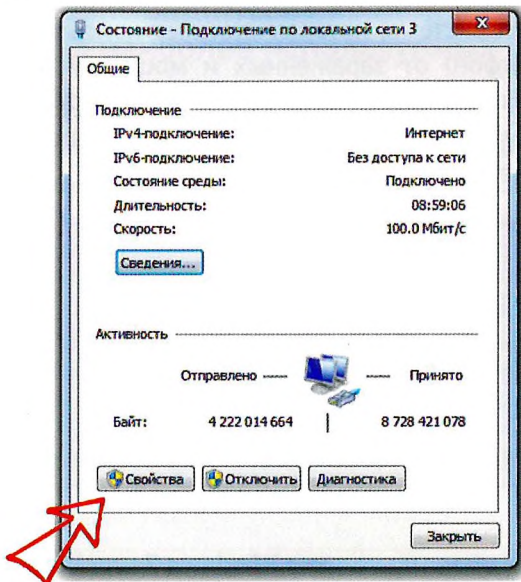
Состояние - Подключение по локальной сети 3

Общие

Подключение

| | |
|---|---|
| IPv4-подключение: | Интернет |
| IPv6-подключение: | Без доступа к сети |
| Состояние среды: | Подключено |
| Длительность: | 08:59:06 |
| Скорость: | 100.0 Мбит/с |

Сведения...

Активность

Отправлено — — Принято

Байт: 4 222 014 664 | 8 728 421 078

Свойства Отключить Диагностика

Закрыть